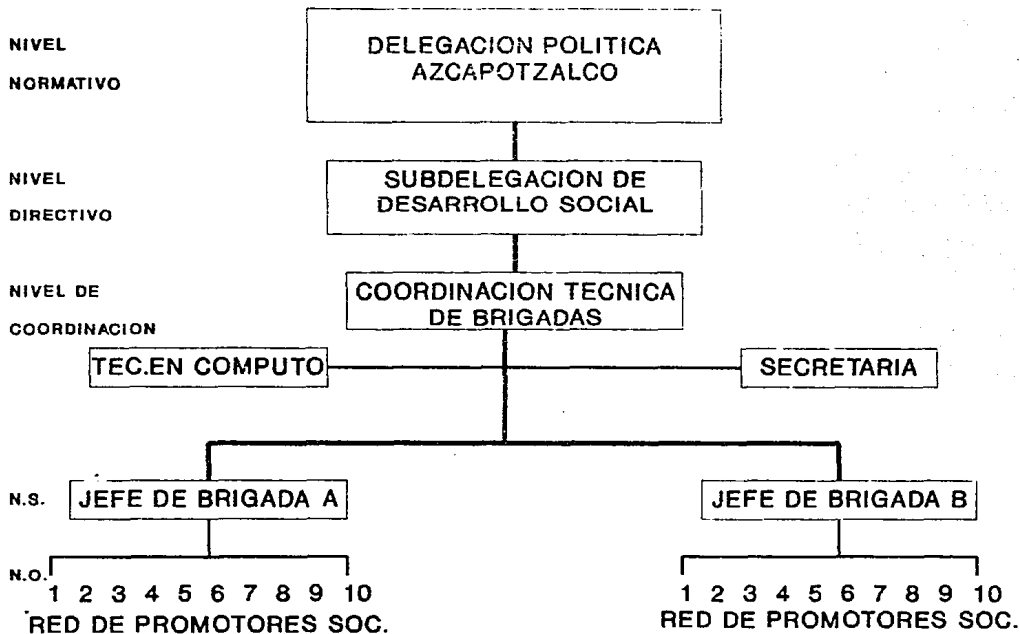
NIVEL NORMATIVO

DELEGACION POLITICA AZCAPOTZALCO

NIVEL DIRECTIVO

SUBDELEGACION DE DESARROLLO SOCIAL

NIVEL DE COORDINACION

COORDINACION TECNICA DE BRIGADAS

TEC.EN COMPUTO

SECRETARIA

N.S.

JEFE DE BRIGADA A

JEFE DE BRIGADA B

N.O.

1 2 3 4 5 6 7 8 9 10
RED DE PROMOTORES SOC.

1 2 3 4 5 6 7 8 9 10
RED DE PROMOTORES SOC.